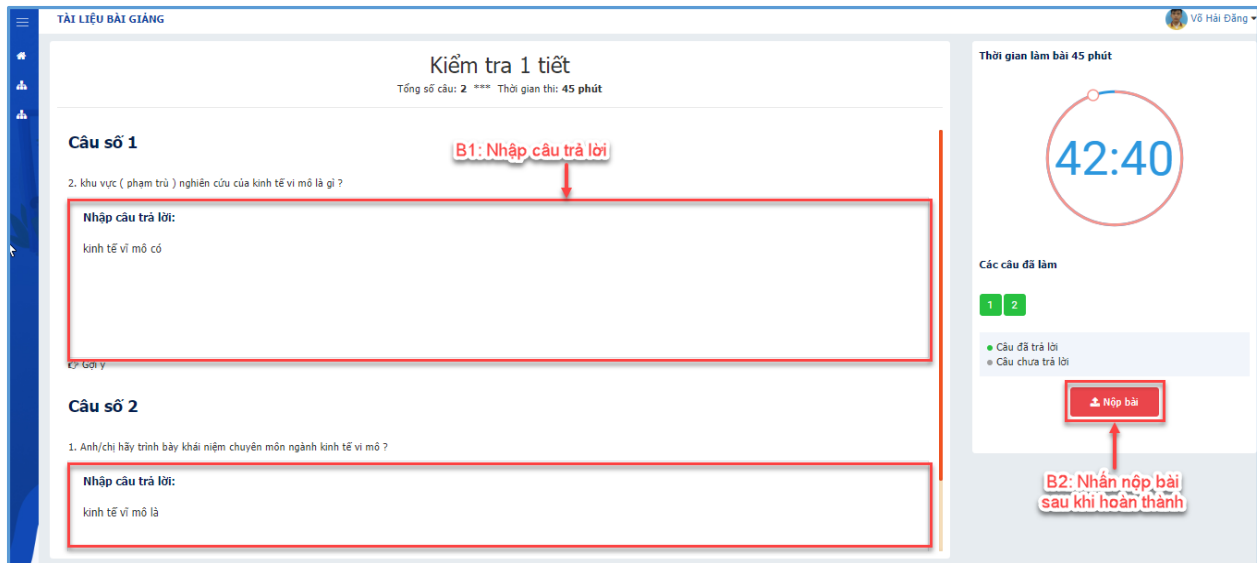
TÀI LIỆU BÀI GIẢNG

Võ Hải Đăng

Kiểm tra 1 tiết

Tổng số câu: 2 *** Thời gian thi: 45 phút

Câu số 1

B1: Nhập câu trả lời

2. khu vực ( phạm trù ) nghiên cứu của kinh tế vi mô là gì ?

Nhập câu trả lời:

kinh tế vĩ mô có

Gợi ý

Câu số 2

1. Anh/chị hãy trình bày khái niệm chuyên môn ngành kinh tế vi mô ?

Nhập câu trả lời:

kinh tế vĩ mô là

Thời gian làm bài 45 phút

42:40

Các câu đã làm

1 2

Câu đã trả lời
Câu chưa trả lời

Nộp bài

B2: Nhấn nộp bài sau khi hoàn thành